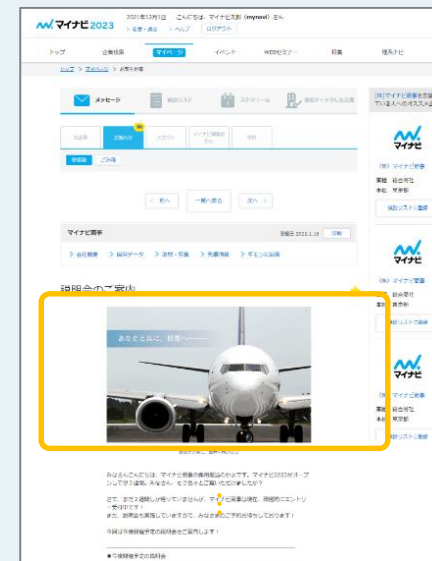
マイナビ2023

2021年12月1日　こんにちは、マイナビ太郎（mynavi）さん
> 設定・退会　> ヘルプ　ログアウト

トップ　企業検索　マイページ　イベント　WEBセミナー　特集　就活ナビ

トップ > マイページ > お知らせ

メッセージ　検討リスト　スケジュール　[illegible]

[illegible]　お知らせ　スカウト　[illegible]　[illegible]

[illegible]　ご応募

< 前へ　一覧へ戻る　次へ >

マイナビ商事　受信日 2022.1.16　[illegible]

> 会社概要　> 採用データ　> 説明・選考　> 先輩情報　> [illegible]

説明会のご案内

あなたと共に、世界へ――

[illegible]

みなさんこんにちは。マイナビ商事の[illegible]です。マイナビ2023がオープンして早3週間。みなさん、もう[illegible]

さて、まだ3週間しか経っていませんが、マイナビ商事は現在、説明会へのエントリー受付中です！
また、説明会も実施していますので、みなさまのご予約お待ちしております！

今回は予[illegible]説明会をご案内します！

■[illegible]

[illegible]マイナビ商事を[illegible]いる人のオススメ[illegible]

マイナビ
(株) マイナビ商事
業種　総合商社
本社　東京都
検討リストに登録

マイナビ
(株) マイナビ商事
業種　総合商社
本社　東京都
検討リストに登録

マイナビ
(株) マイナビ商事
業種　総合商社
本社　東京都
検討リストに登録